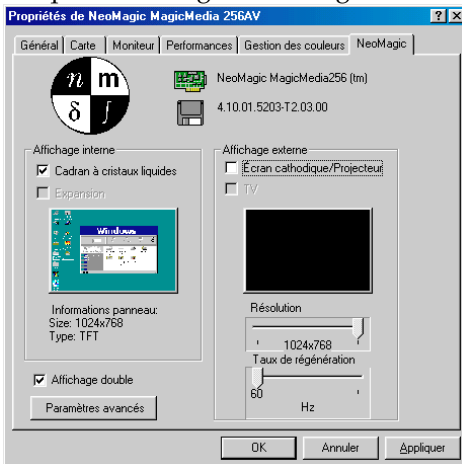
Propriétés de NeoMagic MagicMedia 256AV

?

Général | Carte | Moniteur | Performances | Gestion des couleurs | NeoMagic

n m
δ ∫

NeoMagic MagicMedia256 (tm)

4.10.01.5203-T2.03.00

Affichage interne

☑ Cadran à cristaux liquides

☐ Expansion

Windows

Informations panneau:
Size: 1024x768
Type: TFT

Affichage externe

☐ Écran cathodique/Projecteur

☐ TV

Résolution

1024x768

Taux de régénération

60

Hz

☑ Affichage double

Paramètres avancés

OK | Annuler | Appliquer